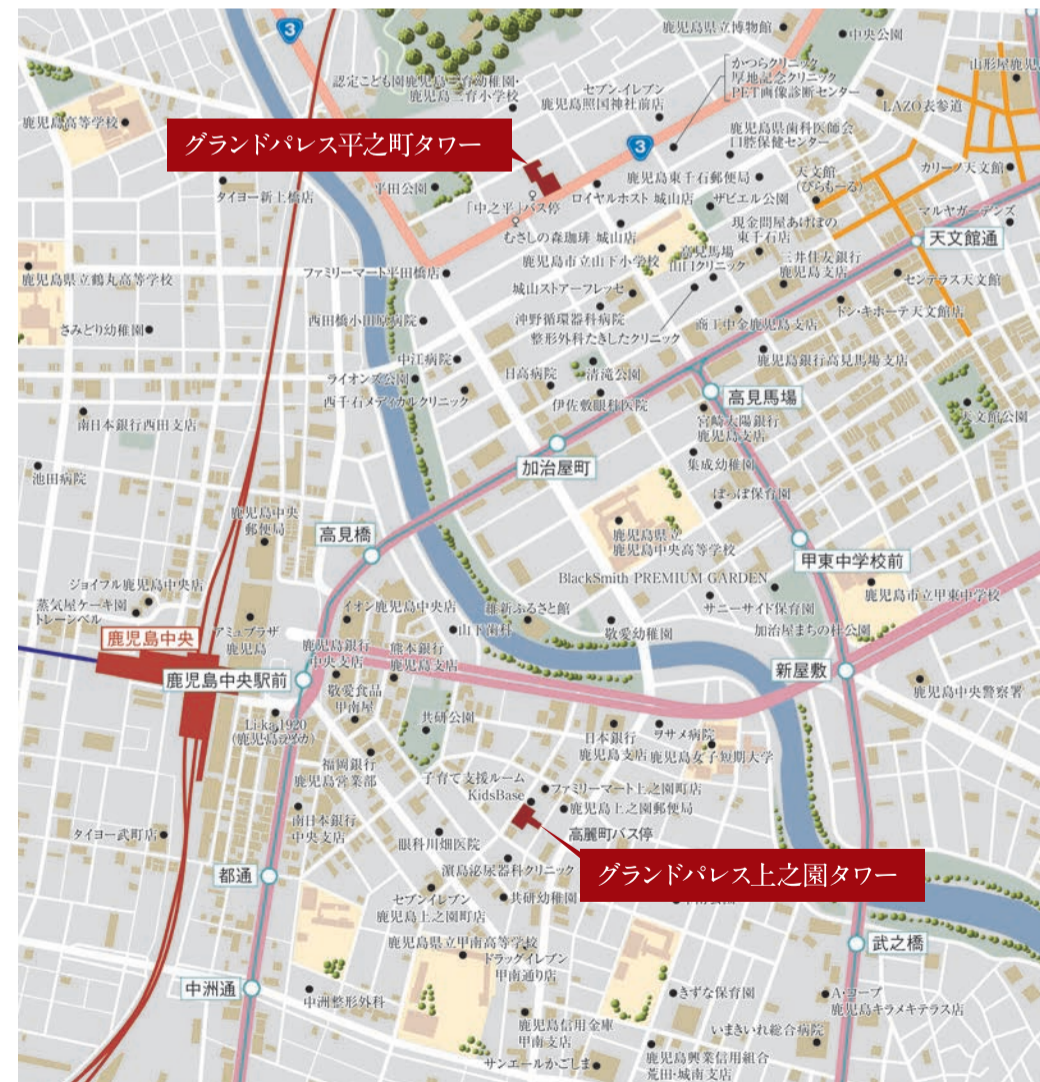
3
鹿児島県立博物館
中央公園
認定こども園鹿児島二育幼稚園・鹿児島二育小学校
セブン-イレブン鹿児島照国神社前店
かつらクリニック
厚地記念クリニック
PET画像診断センター
山形屋鹿児島
鹿児島高等学校
グランドパレス平之町タワー
3
LAZO表参道
鹿児島県歯科医師会口腔保健センター
鹿児島東千石郵便局
天文館(ぴらもーる)
カリーノ天文館
平田公園
ロイヤルホスト城山店
ザビエル公園
タイヨー新上橋店
「中之平」バス停
マルヤガーデンズ
むさしの森珈琲城山店
現金問屋あけぼの東千石店
天文館通
鹿児島市立山下小学校
鹿児島馬場山口クリニック
三井住友銀行鹿児島支店
鹿児島県立鶴丸高等学校
ファミリーマート平田橋店
センテラス天文館
城山ストアーフレッセ
ドン・キホーテ天文館店
西田橋小田原病院
沖野循環器科病院
さみどり幼稚園
整形外科たましたクリニック
商工中金鹿児島支店
中江病院
鹿児島銀行高見馬場支店
ライオンズ公園
日高病院
清滝公園
高見馬場
西千石メディカルクリニック
伊佐敷眼科医院
宮崎太陽銀行鹿児島支店
天文館公園
南日本銀行西田支店
加治屋町
池田病院
集成幼稚園
ぱぱ保育園
鹿児島中央郵便局
高見橋
鹿児島県立鹿児島中央高等学校
甲東中学校前
ジョイフル鹿児島中央店
BlackSmith PREMIUM GARDEN
鹿児島市立甲東中学校
蒸気屋ケーキ園トレーンベル
維新ふるさと館
サニーサイド保育園
イオン鹿児島中央店
アミュプラザ鹿児島
鹿児島中央
山下歯科
敬愛幼稚園
加治屋まちの杜公園
鹿児島銀行中央支店
熊本銀行鹿児島支店
新屋敷
鹿児島中央駅前
敬愛食品甲南屋
鹿児島中央警察署
共研公園
Li-ka 1920(鹿児島ライカ)
日本銀行鹿児島支店
ラサメ病院
鹿児島女子短期大学
福岡銀行鹿児島営業部
子育て支援ルームKidsBase
ファミリーマート上之園町店
鹿児島上之園郵便局
南日本銀行中央支店
高麗町バス停
タイヨー武町店
眼科川畑医院
グランドパレス上之園タワー
都通
濵島泌尿器科クリニック
セブンイレブン鹿児島上之園町店
共研幼稚園
鹿児島県立甲南高等学校
武之橋
ドラッグイレブン甲南通り店
中洲通
きずな保育園
A-コープ鹿児島キラメキテラス店
中洲整形外科
いまきいれ総合病院
鹿児島信用金庫甲南支店
サンエールかごしま
鹿児島興業信用組合荒田・城南支店